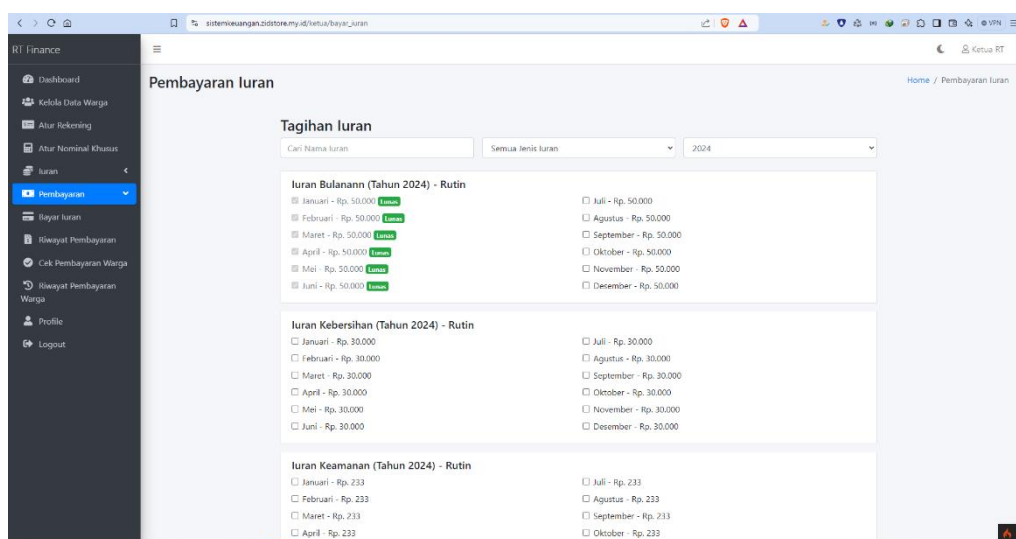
sistemkeuangan.zidstore.my.id/ketua/bayar_iuran

VPN

RT Finance

Dashboard
Kelola Data Warga
Atur Rekening
Atur Nominal Khusus
Iuran
Pembayaran
Bayar Iuran
Riwayat Pembayaran
Cek Pembayaran Warga
Riwayat Pembayaran Warga
Profile
Logout

Ketua RT

Pembayaran Iuran

Home / Pembayaran Iuran

Tagihan Iuran

Cari Nama Iuran

Semua Jenis Iuran

2024

Iuran Bulanann (Tahun 2024) - Rutin

Januari - Rp. 50.000 Lunas
Februari - Rp. 50.000 Lunas
Maret - Rp. 50.000 Lunas
April - Rp. 50.000 Lunas
Mei - Rp. 50.000 Lunas
Juni - Rp. 50.000 Lunas

Juli - Rp. 50.000
Agustus - Rp. 50.000
September - Rp. 50.000
Oktober - Rp. 50.000
November - Rp. 50.000
Desember - Rp. 50.000

Iuran Kebersihan (Tahun 2024) - Rutin

Januari - Rp. 30.000
Februari - Rp. 30.000
Maret - Rp. 30.000
April - Rp. 30.000
Mei - Rp. 30.000
Juni - Rp. 30.000

Juli - Rp. 30.000
Agustus - Rp. 30.000
September - Rp. 30.000
Oktober - Rp. 30.000
November - Rp. 30.000
Desember - Rp. 30.000

Iuran Keamanan (Tahun 2024) - Rutin

Januari - Rp. 233
Februari - Rp. 233
Maret - Rp. 233
April - Rp. 233

Juli - Rp. 233
Agustus - Rp. 233
September - Rp. 233
Oktober - Rp. 233